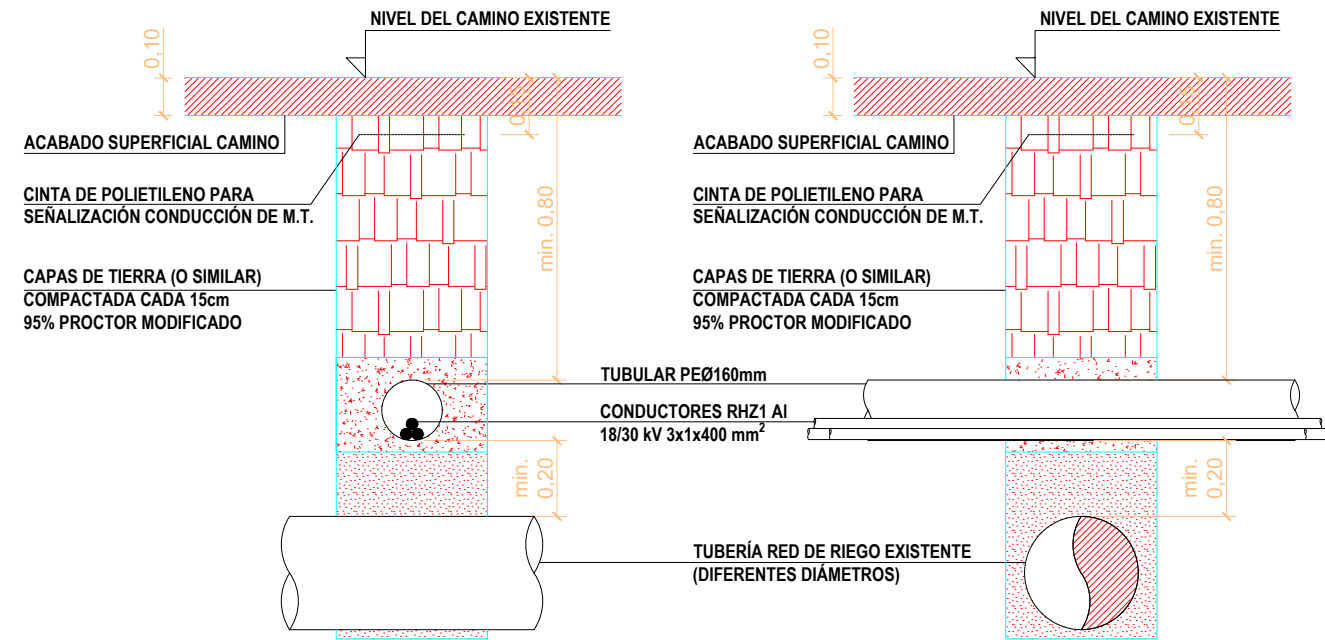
NIVEL DEL CAMINO EXISTENTE

0,10

0,15

ACABADO SUPERFICIAL CAMINO

CINTA DE POLIETILENO PARA SEÑALIZACIÓN CONDUCCIÓN DE M.T.

min. 0,80

CAPAS DE TIERRA (O SIMILAR) COMPACTADA CADA 15cm 95% PROCTOR MODIFICADO

TUBULAR PEØ160mm

CONDUCTORES RHZ1 Al 18/30 kV 3x1x400 mm$^2$

min. 0,20

TUBERÍA RED DE RIEGO EXISTENTE (DIFERENTES DIÁMETROS)

NIVEL DEL CAMINO EXISTENTE

0,10

0,15

ACABADO SUPERFICIAL CAMINO

CINTA DE POLIETILENO PARA SEÑALIZACIÓN CONDUCCIÓN DE M.T.

min. 0,80

CAPAS DE TIERRA (O SIMILAR) COMPACTADA CADA 15cm 95% PROCTOR MODIFICADO

min. 0,20